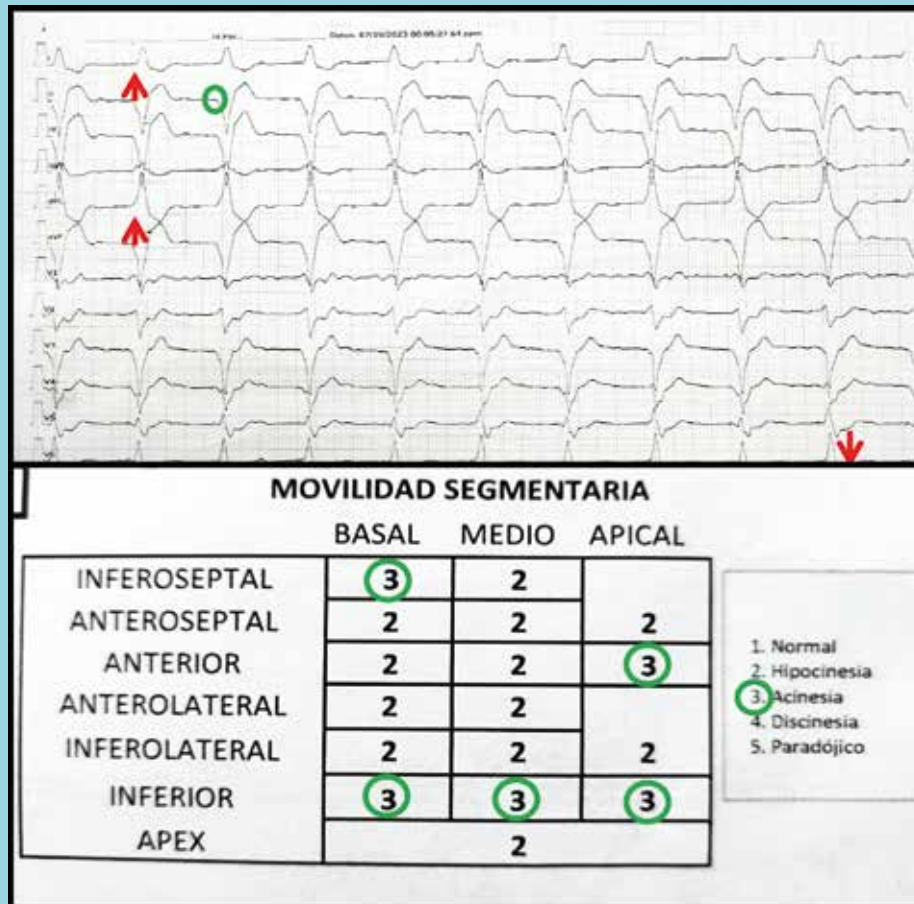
MOVILIDAD SEGMENTARIA

| | BASAL | MEDIO | APICAL |
|---|---|---|---|
| INFEROSEPTAL | 3 | 2 | |
| ANTEROSEPTAL | 2 | 2 | 2 |
| ANTERIOR | 2 | 2 | 3 |
| ANTEROLATERAL | 2 | 2 | |
| INFEROLATERAL | 2 | 2 | 2 |
| INFERIOR | 3 | 3 | 3 |
| APEX | | 2 | |

1. Normal
2. Hipocinesia
3. Acinesia
4. Discinesia
5. Paradójico